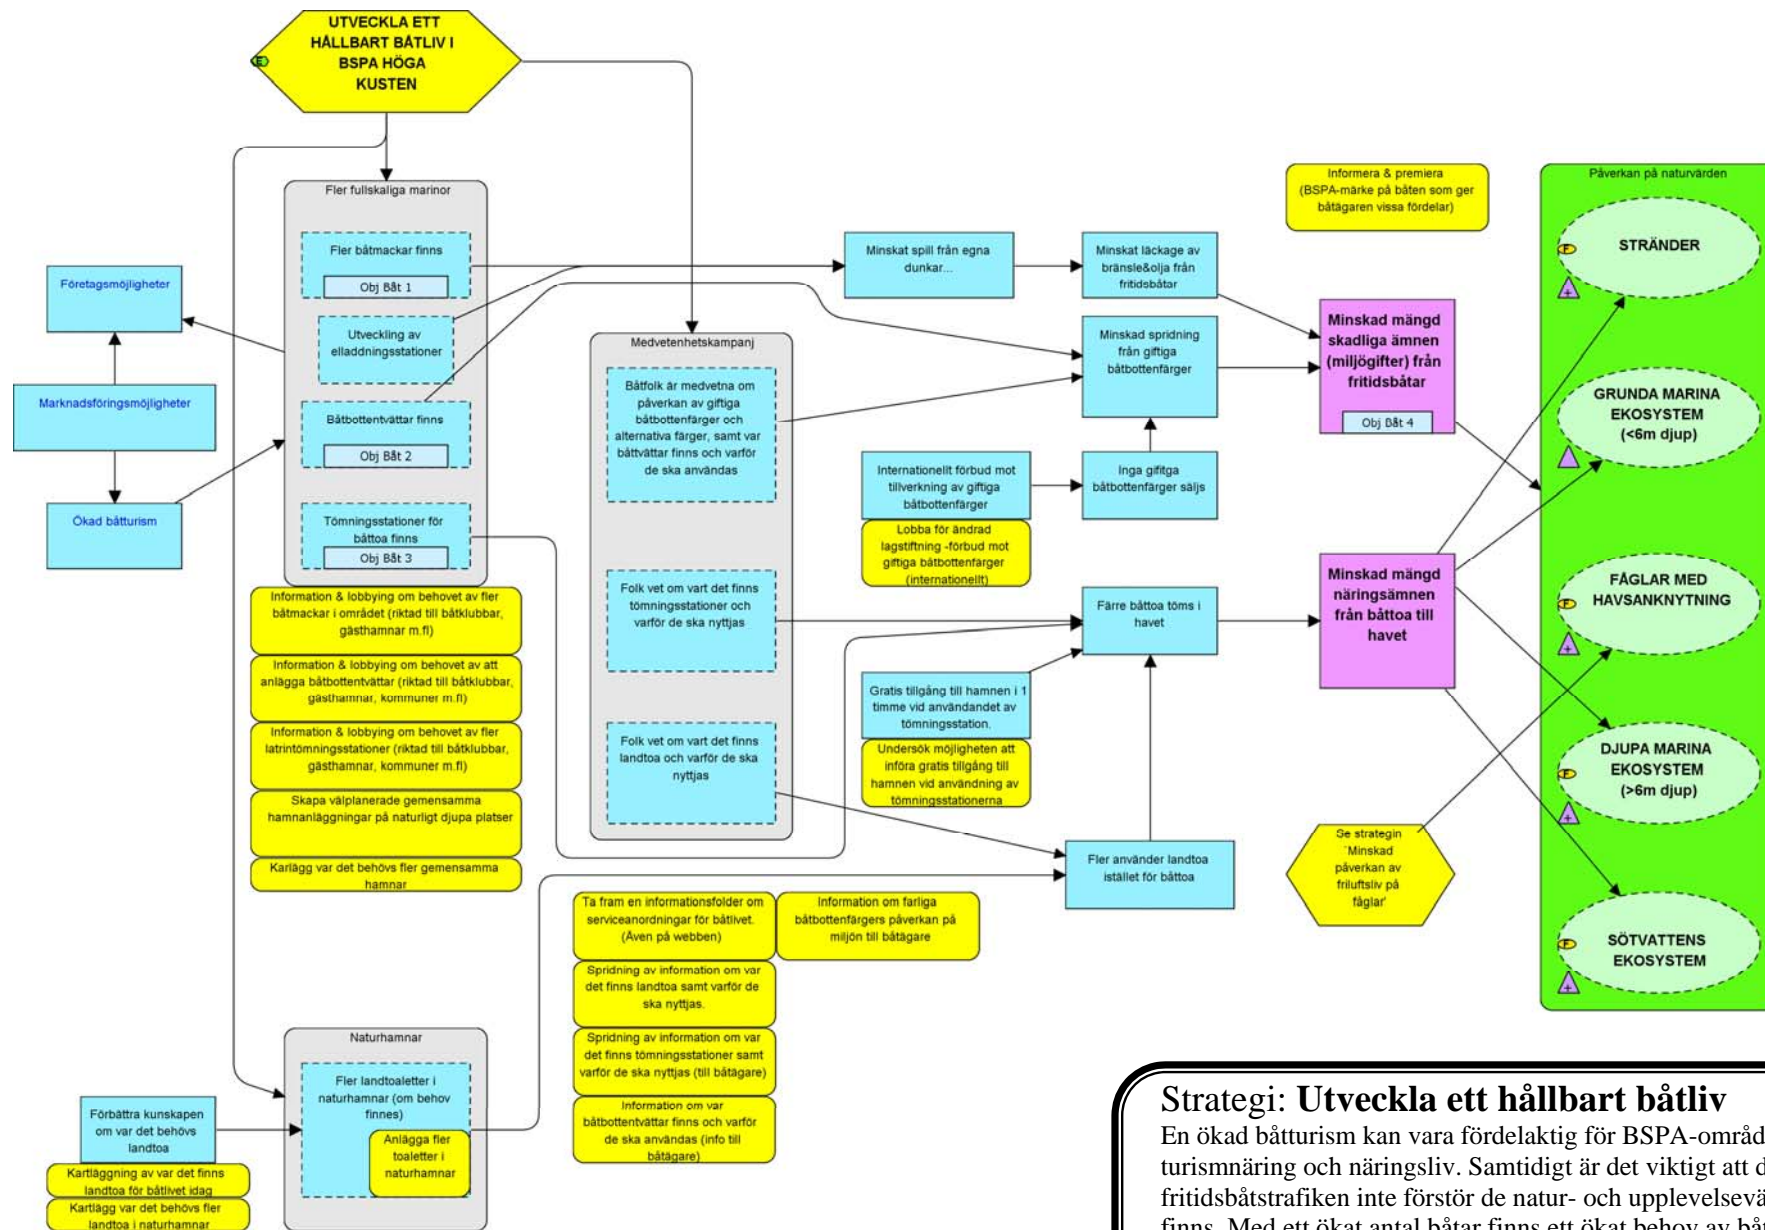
UTVECKLA ETT HÅLLBART BÅTLIV I BSPA HÖGA KUSTEN

Fler fullskaliga marinor

Fler båtmackar finns
Obj Båt 1

Utveckling av elladdningsstationer

Båtbottentvättar finns
Obj Båt 2

Tömningsstationer för båttoa finns
Obj Båt 3

Företagsmöjligheter

Marknadsföringsmöjligheter

Ökad båtturism

Information & lobbying om behovet av fler båtmackar i området (riktad till båtklubbar, gästhamnar m.fl)

Information & lobbying om behovet av att anlägga båtbottentvättar (riktad till båtklubbar, gästhamnar, kommuner m.fl)

Information & lobbying om behovet av fler latrintömningsstationer (riktad till båtklubbar, gästhamnar, kommuner m.fl)

Skapa välplanerade gemensamma hamnanläggningar på naturligt djupa platser

Kartlägg var det behövs fler gemensamma hamnar

Medvetenhetskampanj

Båtfolk är medvetna om påverkan av giftiga båtbottenfärger och alternativa färger, samt var båttvättar finns och varför de ska användas

Folk vet om vart det finns tömningsstationer och varför de ska nyttjas

Folk vet om vart det finns landtoa och varför de ska nyttjas

Minskat spill från egna dunkar...

Minskat läckage av bränsle&olja från fritidsbåtar

Minskad spridning från giftiga båtbottenfärger

Internationellt förbud mot tillverkning av giftiga båtbottenfärger

Lobba för ändrad lagstiftning -förbud mot giftiga båtbottenfärger (internationellt)

Inga giftiga båtbottenfärger säljs

Informera & premiera (BSPA-märke på båten som ger båtägaren vissa fördelar)

Minskad mängd skadliga ämnen (miljögifter) från fritidsbåtar
Obj Båt 4

Färre båttoa töms i havet

Gratis tillgång till hamnen i 1 timme vid användandet av tömningsstation.

Undersök möjligheten att införa gratis tillgång till hamnen vid användning av tömningsstationerna

Minskad mängd näringsämnen från båttoa till havet

Fler använder landtoa istället för båttoa

Se strategin 'Minskad påverkan av friluftsliv på fåglar'

Påverkan på naturvärden
STRÄNDER
GRUNDA MARINA EKOSYSTEM (<6m djup)
FÅGLAR MED HAVSANKNYTNING
DJUPA MARINA EKOSYSTEM (>6m djup)
SÖTVATTENS EKOSYSTEM

Ta fram en informationsfolder om serviceanordningar för båtlivet. (Även på webben)

Information om farliga båtbottenfärgers påverkan på miljön till båtägare

Spridning av information om var det finns landtoa samt varför de ska nyttjas.

Spridning av information om var det finns tömningsstationer samt varför de ska nyttjas (till båtägare)

Information om var båtbottentvättar finns och varför de ska användas (info till båtägare)

Naturhamnar

Fler landtoaletter i naturhamnar (om behov finnes)

Anlägga fler toaletter i naturhamnar

Förbättra kunskapen om var det behövs landtoa

Kartläggning av var det finns landtoa för båtlivet idag

Kartlägg var det behövs fler landtoa i naturhamnar

Strategi: Utveckla ett hållbart båtliv
En ökad båtturism kan vara fördelaktig för BSPA-områd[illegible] turismnäring och näringsliv. Samtidigt är det viktigt att d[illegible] fritidsbåtstrafiken inte förstör de natur- och upplevelsevä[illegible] finns. Med ett ökat antal båtar finns ett ökat behov av bå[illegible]